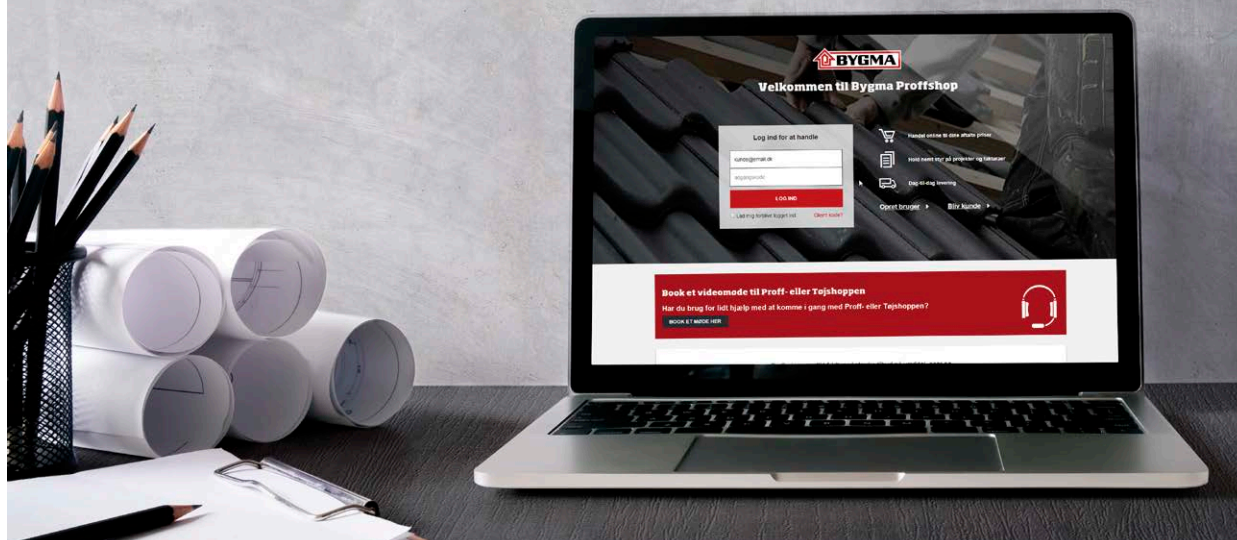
BYGMA

Velkommen til Bygma Proffshop

Log ind for at handle

kunde@email.dk

adgangskode

LOG IND

Lad mig forblive logget ind

Glemt kode?

Handel online til dine aftalte priser

Hold nemt styr på projekter og fakturaer

Dag-til-dag levering

Opret bruger

Bliv kunde

Book et videomøde til Proff- eller Tøjshoppen

Har du brug for lidt hjælp med at komme i gang med Proff- eller Tøjshoppen?

BOOK ET MØDE HER